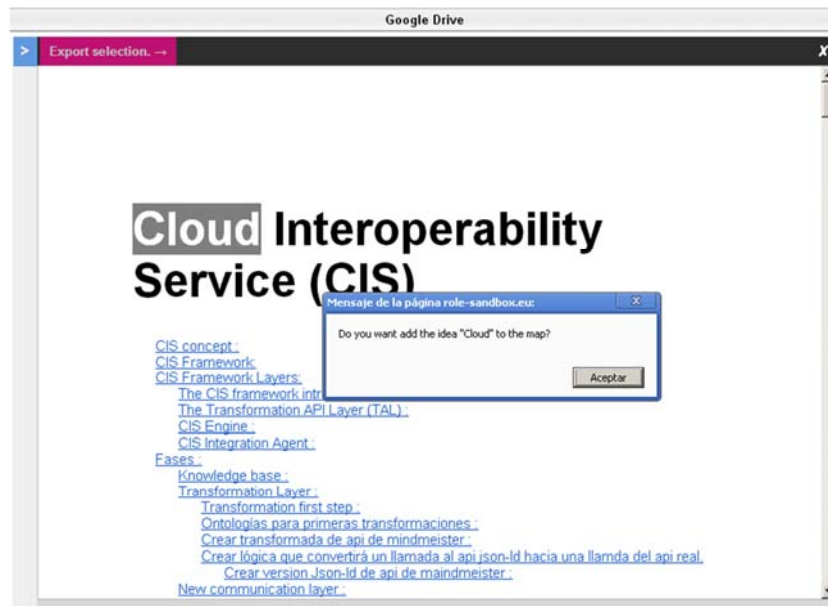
Google Drive

>

Export selection. →

X

Cloud Interoperability Service (CIS)

Mensaje de la página role-sandbox.eu:

Do you want add the idea "Cloud" to the map?

Aceptar

CIS concept :
CIS Framework
CIS Framework Layers:
The CIS framework intr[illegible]
The Transformation API Layer (TAL) :
CIS Engine :
CIS Integration Agent :
Fases :
Knowledge base :
Transformation Layer :
Transformation first step :
Ontologías para primeras transformaciones :
Crear transformada de api de mindmeister :
Crear lógica que convertirá un llamada al api json-ld hacia una llamda del api real.
Crear version Json-ld de api de maindmeister :
New communication layer :